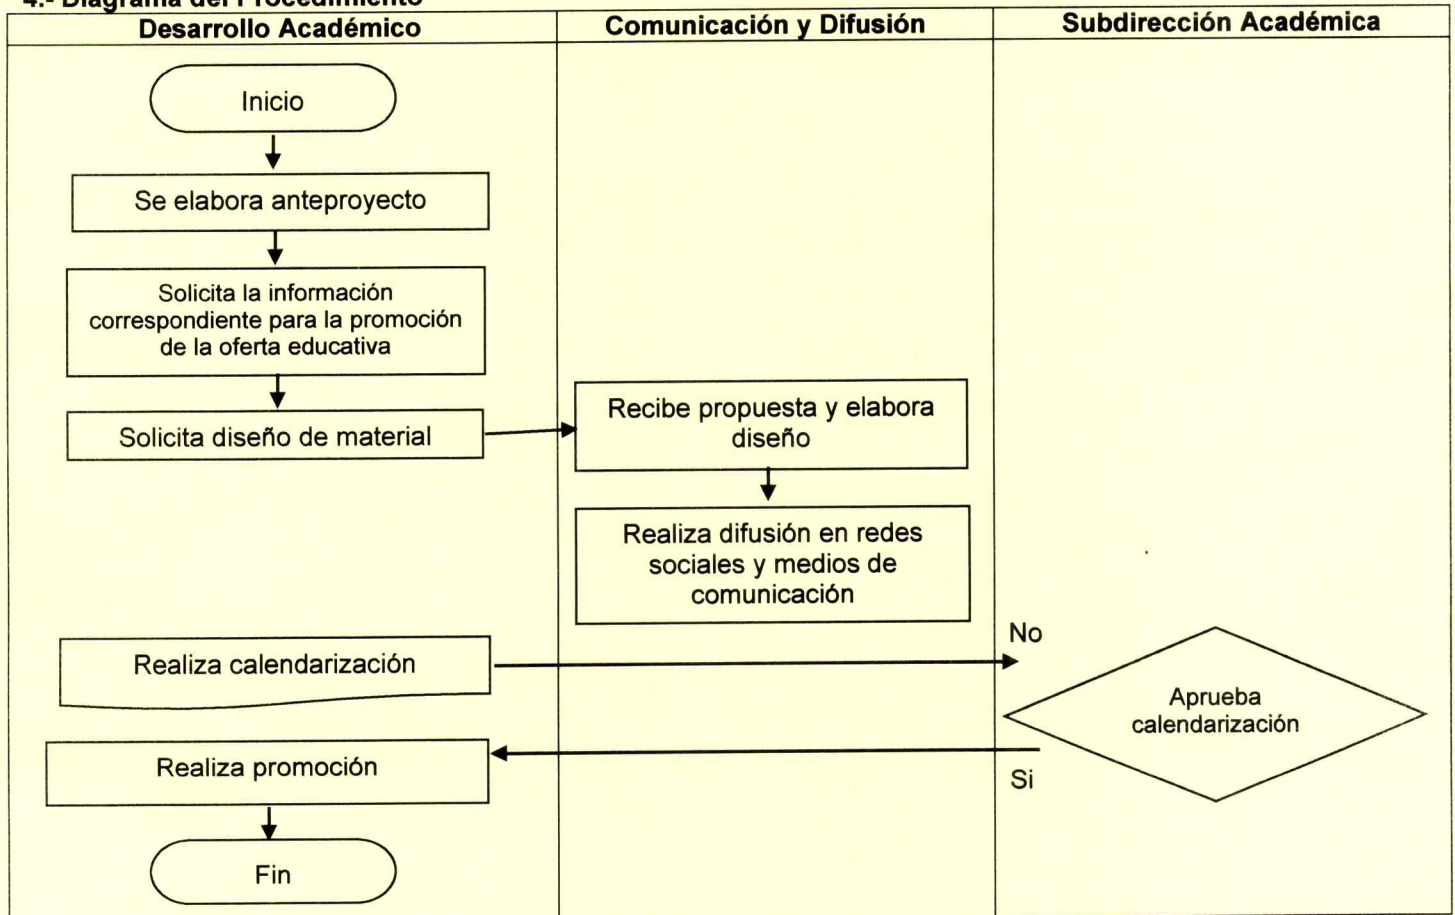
4.- Diagrama del Procedimiento

Desarrollo Académico

Comunicación y Difusión

Subdirección Académica

Inicio

Se elabora anteproyecto

Solicita la información correspondiente para la promoción de la oferta educativa

Solicita diseño de material

Recibe propuesta y elabora diseño

Realiza difusión en redes sociales y medios de comunicación

Realiza calendarización

No

Aprueba calendarización

Si

Realiza promoción

Fin